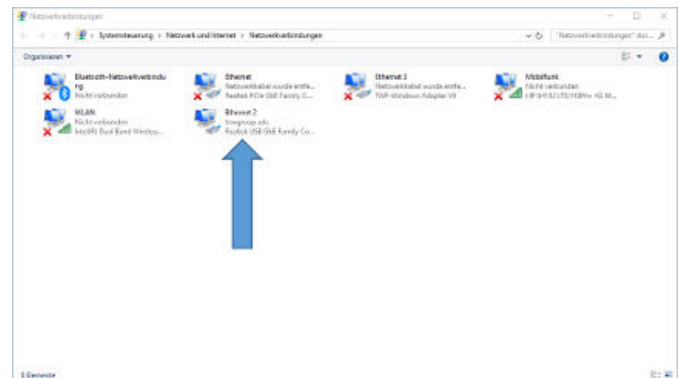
Netzwerkverbindungen

Systemsteuerung > Netzwerk und Internet > Netzwerkverbindungen

"Netzwerkverbindungen" dur...

Organisieren ▾

Bluetooth-Netzwerkverbindung
Nicht verbunden

Ethernet
Netzwerkkabel wurde entfe...
Realtek PCIe GbE Family C...

Ethernet 3
Netzwerkkabel wurde entfe...
TAP-Windows Adapter V9

Mobilfunk
Nicht verbunden
HP hs3110 HSPA+ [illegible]

WLAN
Nicht verbunden
Intel(R) Dual Band Wireles...

Ethernet 2
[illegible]
Realtek USB GbE Family Co...

5 Elemente